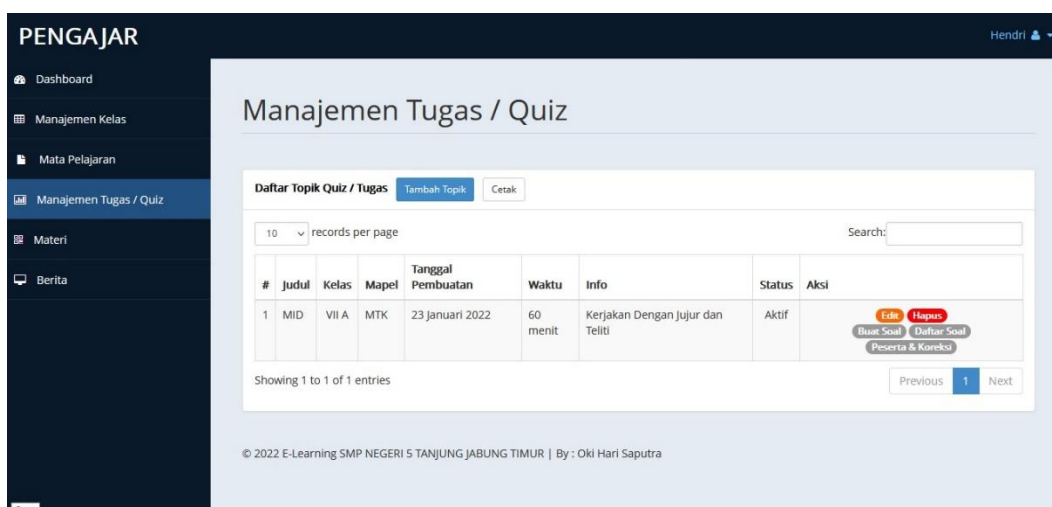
PENGAJAR

Hendri

Dashboard

Manajemen Kelas

Mata Pelajaran

Manajemen Tugas / Quiz

Materi

Berita

Manajemen Tugas / Quiz

Daftar Topik Quiz / Tugas Tambah Topik Cetak

10 records per page

Search:

| # | Judul | Kelas | Mapel | Tanggal Pembuatan | Waktu | Info | Status | Aksi |
|---|---|---|---|---|---|---|---|---|
| 1 | MID | VII A | MTK | 23 Januari 2022 | 60 menit | Kerjakan Dengan Jujur dan Teliti | Aktif | Edit Hapus Buat Soal Daftar Soal Peserta & Koreksi |

Showing 1 to 1 of 1 entries

Previous 1 Next

© 2022 E-Learning SMP NEGERI 5 TANJUNG JABUNG TIMUR | By : Oki Hari Saputra